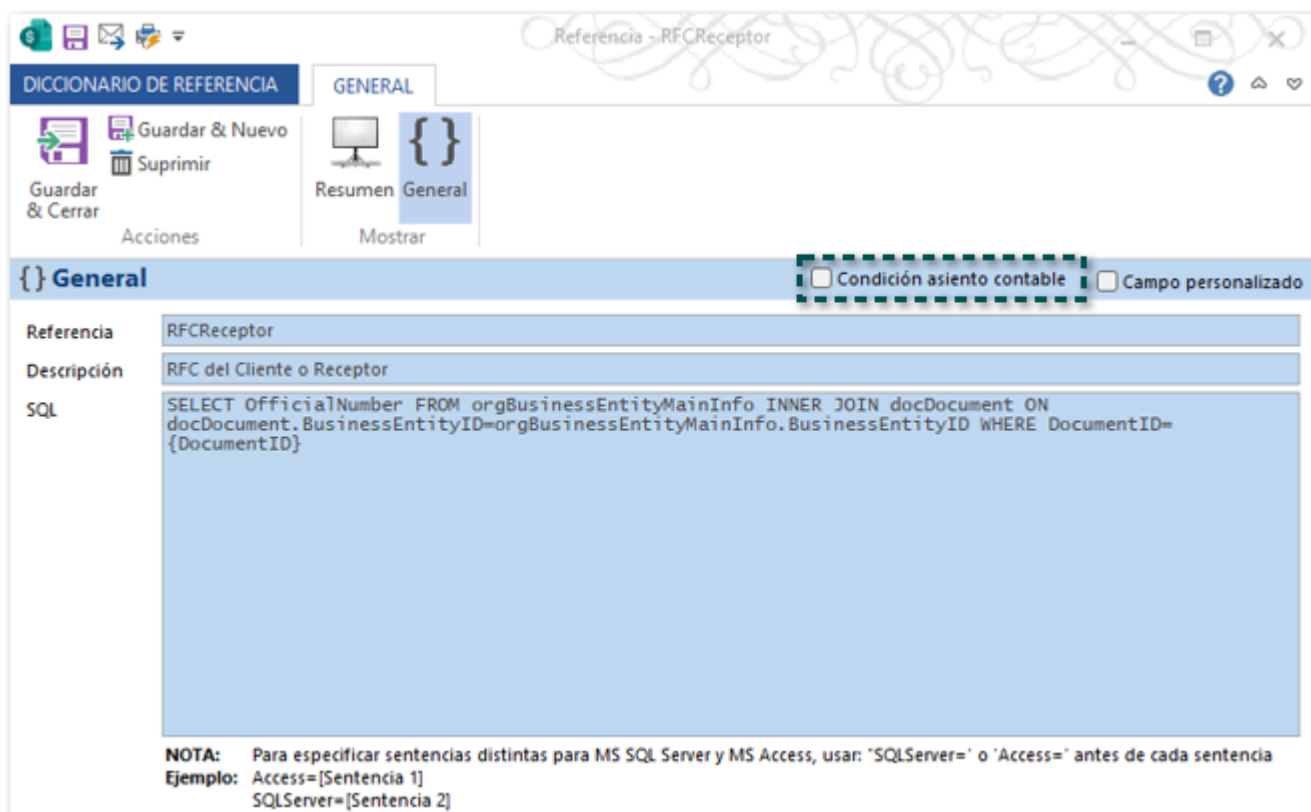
Referencia - RFCReceptor

DICCIONARIO DE REFERENCIA
GENERAL

Guardar & Cerrar
Guardar & Nuevo
Suprimir
Acciones

Resumen
General
Mostrar

{ } General
Condición asiento contable
Campo personalizado

Referencia
RFCReceptor

Descripción
RFC del Cliente o Receptor

SQL
SELECT OfficialNumber FROM orgBusinessEntityMainInfo INNER JOIN docDocument ON docDocument.BusinessEntityID=orgBusinessEntityMainInfo.BusinessEntityID WHERE DocumentID={DocumentID}

NOTA: Para especificar sentencias distintas para MS SQL Server y MS Access, usar: 'SQLServer=' o 'Access=' antes de cada sentencia
Ejemplo: Access=[Sentencia 1]
SQLServer=[Sentencia 2]